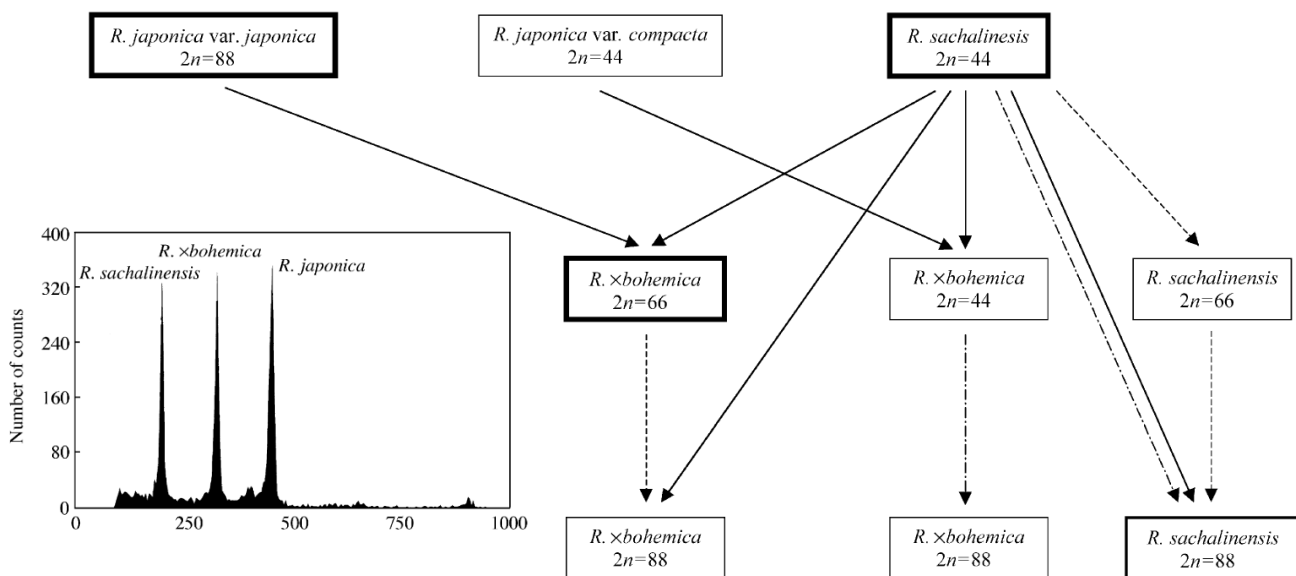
R. japonica var. japonica
$2n=88$

R. japonica var. compacta
$2n=44$

R. sachalinesis
$2n=44$

400
320
240
160
80
0
Number of counts
0
250
500
750
1000
R. ×bohemica
R. sachalinensis
R. japonica

R. ×bohemica
$2n=66$

R. ×bohemica
$2n=44$

R. sachalinensis
$2n=66$

R. ×bohemica
$2n=88$

R. ×bohemica
$2n=88$

R. sachalinensis
$2n=88$